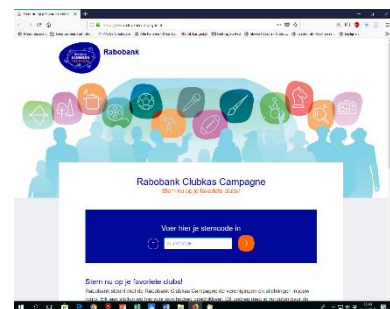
Rabobank

Rabobank Clubkas Campagne
Stem nu op je favoriete clubs!

Voer hier je stemcode in

Stemcode

Stem nu op je favoriete clubs!
Rabobank steunt met de Rabobank Clubkas Campagne de verenigingen en stichtingen in jouw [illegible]